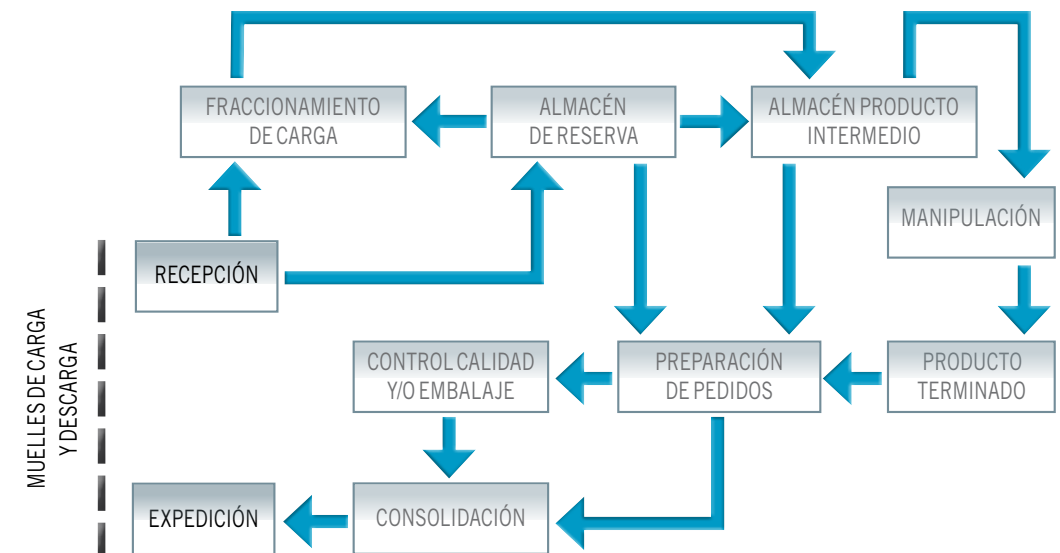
FRACCIONAMIENTO DE CARGA

ALMACÉN DE RESERVA

ALMACÉN PRODUCTO INTERMEDIO

MANIPULACIÓN

RECEPCIÓN

MUELLES DE CARGA Y DESCARGA

CONTROL CALIDAD Y/O EMBALAJE

PREPARACIÓN DE PEDIDOS

PRODUCTO TERMINADO

EXPEDICIÓN

CONSOLIDACIÓN